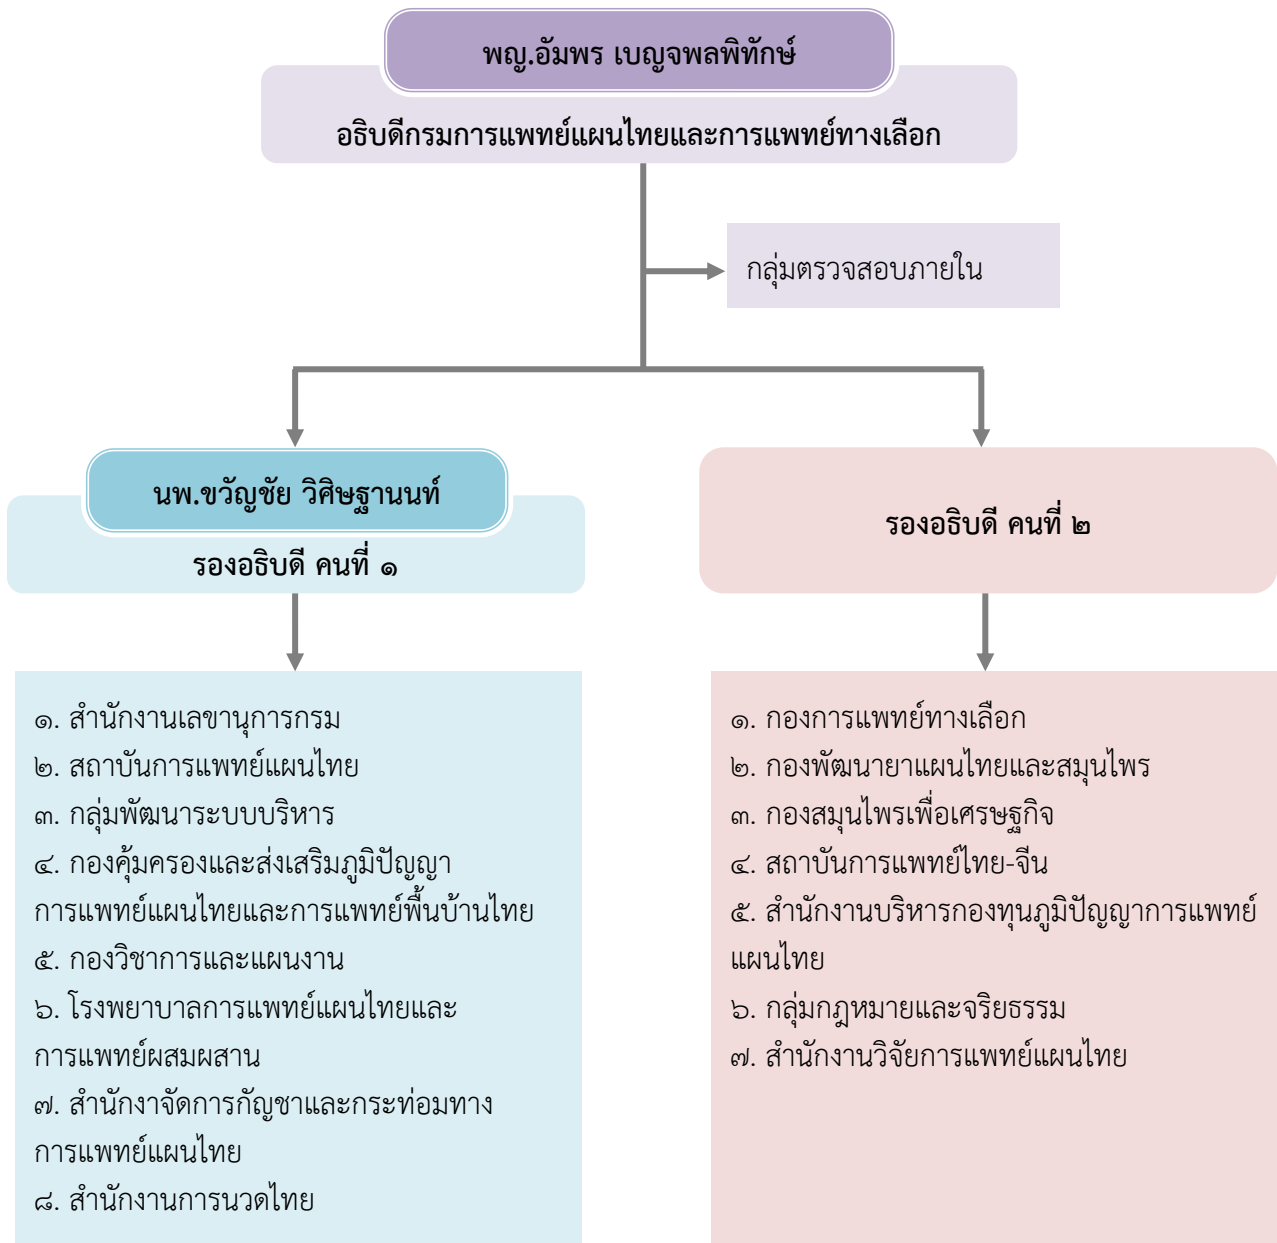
พญ.อัมพร เบญจพลพิทักษ์

อธิบดีกรมการแพทย์แผนไทยและการแพทย์ทางเลือก

กลุ่มตรวจสอบภายใน

นพ.ขวัญชัย วิศิษฐานนท์

รองอธิบดี คนที่ ๑

รองอธิบดี คนที่ ๒

๑. สำนักงานเลขานุการกรม
๒. สถาบันการแพทย์แผนไทย
๓. กลุ่มพัฒนาระบบบริหาร
๔. กองคุ้มครองและส่งเสริมภูมิปัญญาการแพทย์แผนไทยและการแพทย์พื้นบ้านไทย
๕. กองวิชาการและแผนงาน
๖. โรงพยาบาลการแพทย์แผนไทยและการแพทย์ผสมผสาน
๗. สำนักงาจัดการกัญชาและกระท่อมทางการแพทย์แผนไทย
๘. สำนักงานการนวดไทย

๑. กองการแพทย์ทางเลือก
๒. กองพัฒนายาแผนไทยและสมุนไพร
๓. กองสมุนไพรเพื่อเศรษฐกิจ
๔. สถาบันการแพทย์ไทย-จีน
๕. สำนักงานบริหารกองทุนภูมิปัญญาการแพทย์แผนไทย
๖. กลุ่มกฎหมายและจริยธรรม
๗. สำนักงานวิจัยการแพทย์แผนไทย